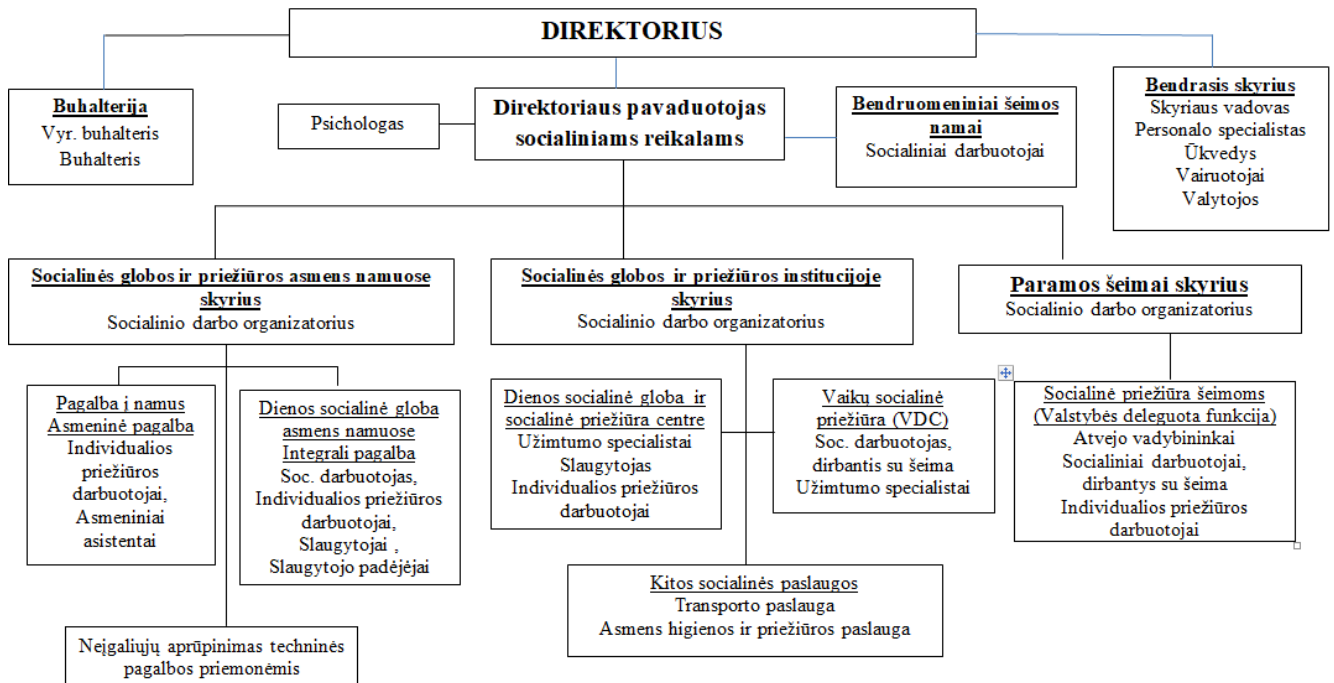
DIREKTORIUS

Buhalterija
Vyr. buhalteris
Buhalteris

Psichologas

Direktoriaus pavaduotojas socialiniams reikalams

Bendruomeniniai šeimos namai
Socialiniai darbuotojai

Bendrasis skyrius
Skyriaus vadovas
Personalo specialistas
Ūkvedys
Vairuotojai
Valytojos

Socialinės globos ir priežiūros asmens namuose skyrius
Socialinio darbo organizatorius

Socialinės globos ir priežiūros institucijoje skyrius
Socialinio darbo organizatorius

Paramos šeimai skyrius
Socialinio darbo organizatorius

Pagalba į namus
Asmeninė pagalba
Individualios priežiūros darbuotojai,
Asmeniniai asistentai

Dienos socialinė globa asmens namuose
Integrali pagalba
Soc. darbuotojas,
Individualios priežiūros darbuotojai,
Slaugytojai ,
Slaugytojo padėjėjai

Dienos socialinė globa ir socialinė priežiūra centre
Užimtumo specialistai
Slaugytojas
Individualios priežiūros darbuotojai

Vaikų socialinė priežiūra (VDC)
Soc. darbuotojas, dirbantis su šeima
Užimtumo specialistai

Socialinė priežiūra šeimoms (Valstybės deleguota funkcija)
Atvejo vadybininkai
Socialiniai darbuotojai, dirbantys su šeima
Individualios priežiūros darbuotojai

Kitos socialinės paslaugos
Transporto paslauga
Asmens higienos ir priežiūros paslauga

Neįgaliųjų aprūpinimas techninės pagalbos priemonėmis